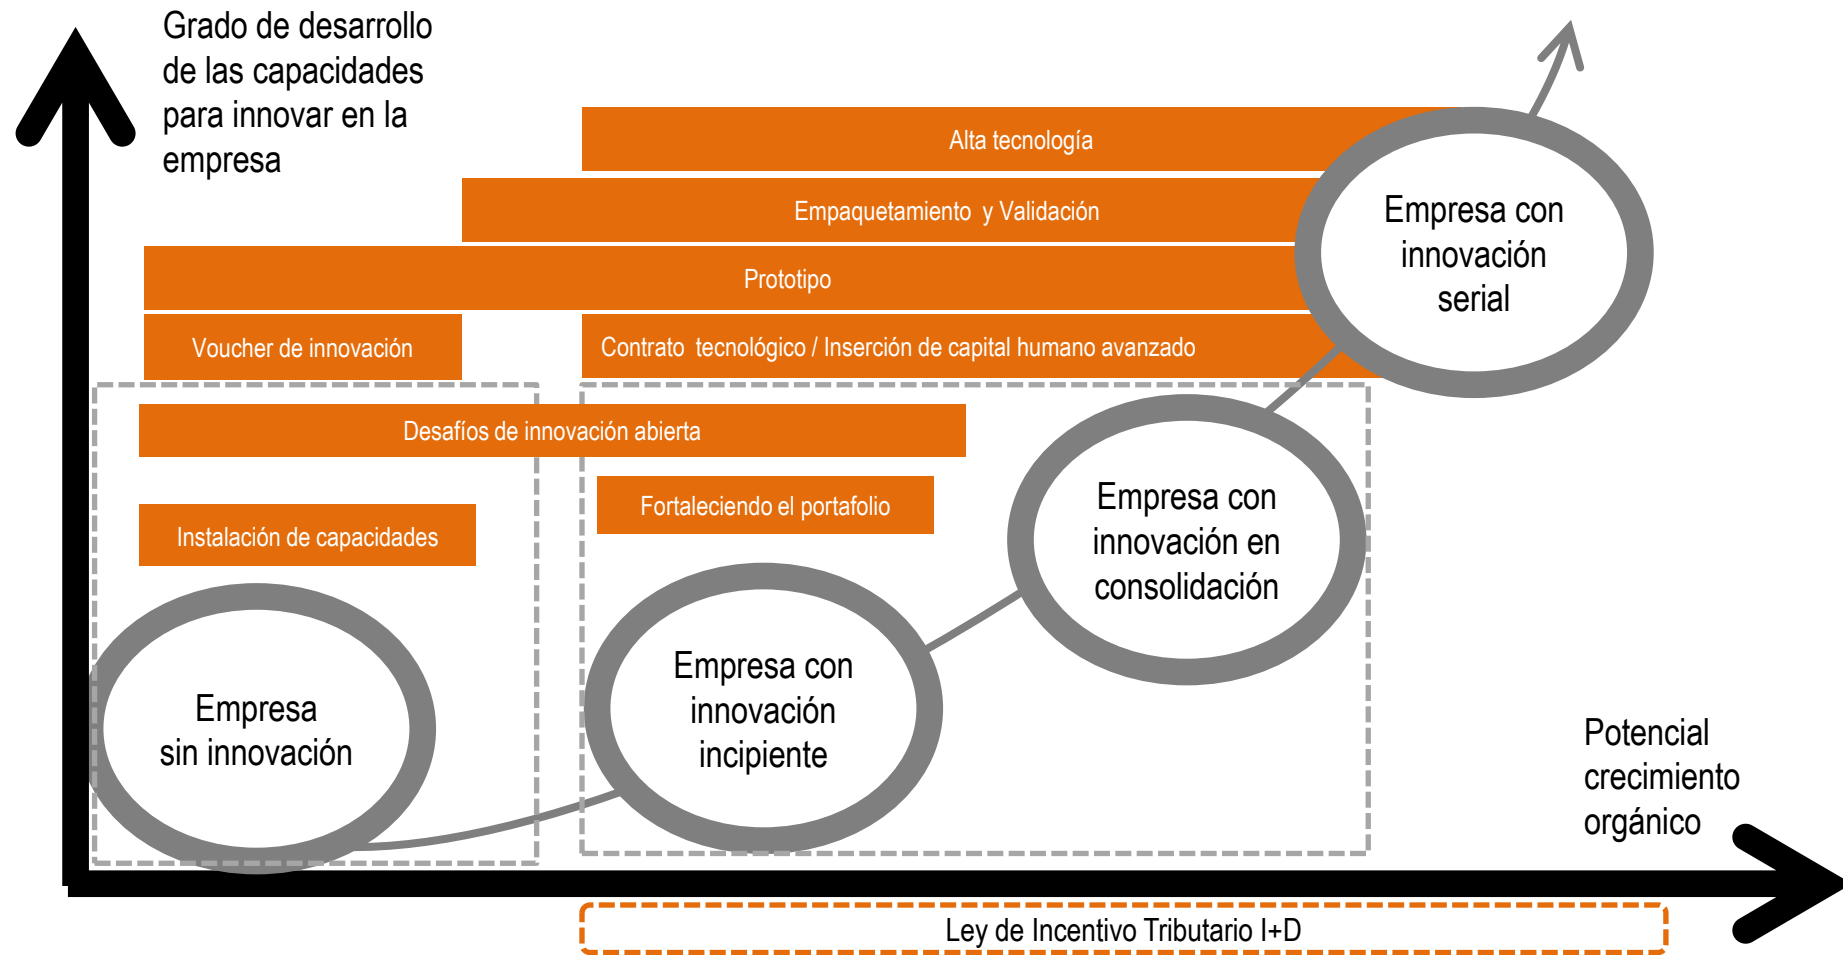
Grado de desarrollo de las capacidades para innovar en la empresa

Alta tecnología

Empaquetamiento y Validación

Prototipo

Voucher de innovación

Contrato tecnológico / Inserción de capital humano avanzado

Empresa con innovación serial

Desafíos de innovación abierta

Fortaleciendo el portafolio

Instalación de capacidades

Empresa con innovación en consolidación

Empresa sin innovación

Empresa con innovación incipiente

Potencial crecimiento orgánico

Ley de Incentivo Tributario I+D